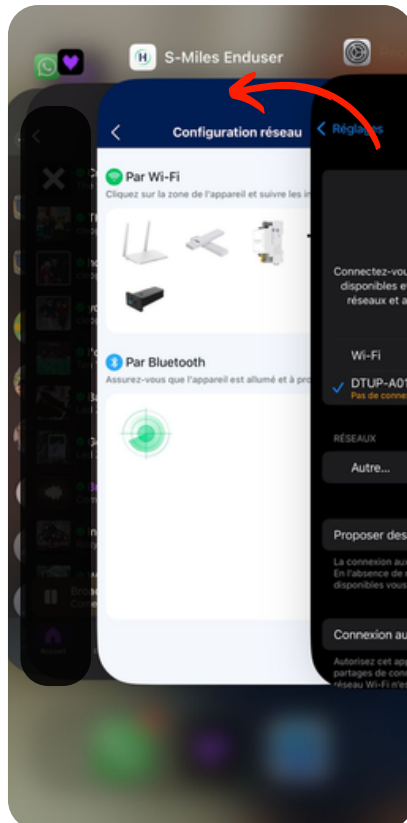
S-Miles Enduser

Configuration réseau

Par Wi-Fi

Cliquez sur la zone de l'appareil et suivez le

Par Bluetooth

Assurez-vous que l'appareil est allumé et à pro

Réglages

Connectez-vou disponibles e réseaux et a

Wi-Fi

DTUP-A01

Pas de conne

RÉSEAUX

Autre...

Proposer des

La connexion au En l'absence de disponibles vous

Connexion au

Autorisez cet app partages de conn réseau Wi-Fi n'es

Accueil